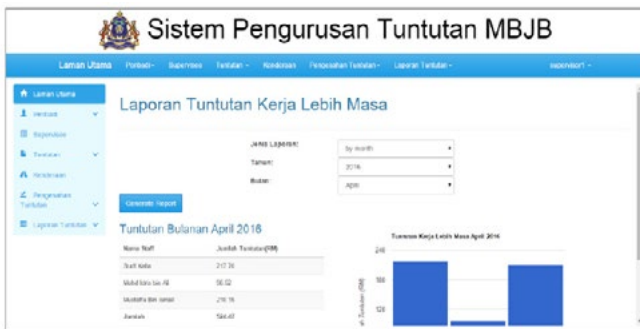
Sistem Pengurusan Tuntutan MBJB

Laman Utama Portfolio Supervisor Tuntutan Kenderaan Pengesahan Tuntutan Laporan Tuntutan supervisor1

Laman Utama
Portfolio
Supervisor
Tuntutan
Kenderaan
Pengesahan Tuntutan
Laporan Tuntutan

Laporan Tuntutan Kerja Lebih Masa

Jenis Laporan: by month
Tahun: 2016
Bulan: April

Generate Report

Tuntutan Bulanan April 2016

| Nama Staff | Jumlah Tuntutan(RM) |
|---|---|
| Staff Kelio | 217.38 |
| Mohd Idris bin Ali | 56.52 |
| Mustafa Bin Ismail | 210.16 |
| Jumlah | 584.07 |

Tuntutan Kerja Lebih Masa April 2016
240
180
120
Jumlah Tuntutan (RM)